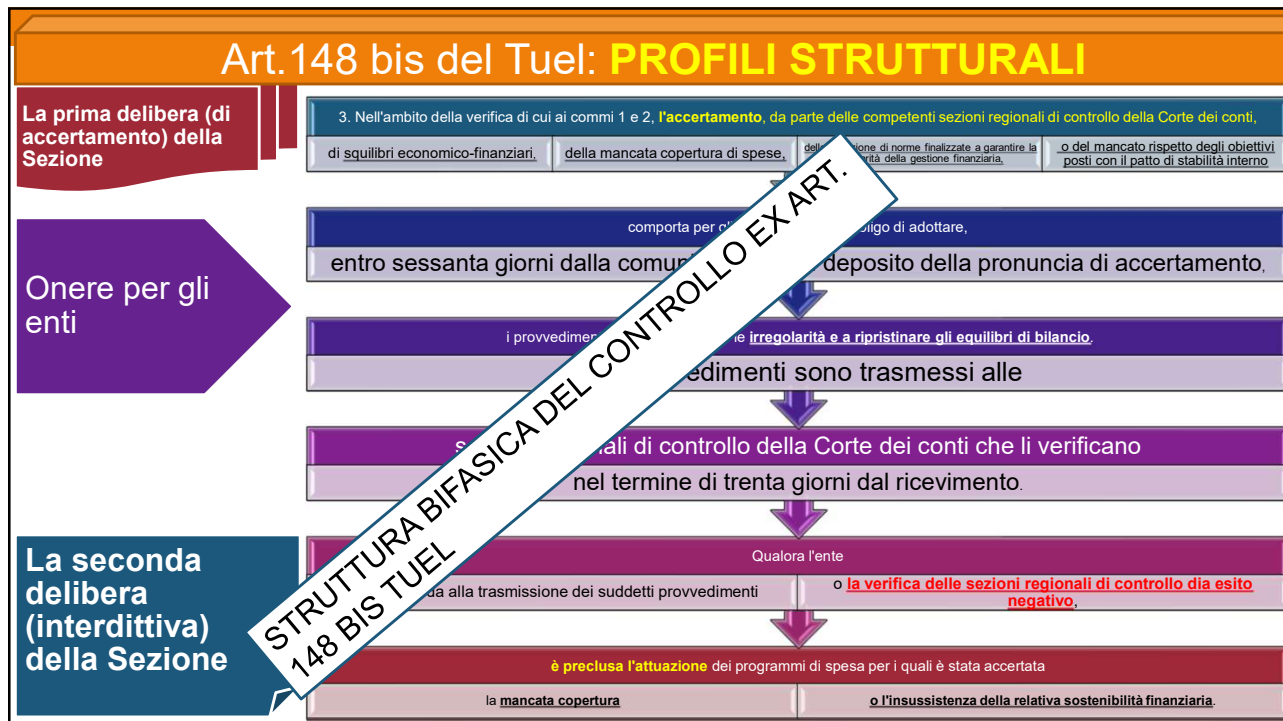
Art.148 bis del Tuel: PROFILI STRUTTURALI

La prima delibera (di accertamento) della Sezione

3. Nell'ambito della verifica di cui ai commi 1 e 2, l'accertamento, da parte delle competenti sezioni regionali di controllo della Corte dei conti,

di squilibri economico-finanziari,

della mancata copertura di spese,

della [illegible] di norme finalizzate a garantire la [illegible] della gestione finanziaria,

o del mancato rispetto degli obiettivi posti con il patto di stabilità interno

Onere per gli enti

comporta per gli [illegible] obbligo di adottare,

entro sessanta giorni dalla comunicazione del deposito della pronuncia di accertamento,

i provvedimenti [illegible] le irregolarità e a ripristinare gli equilibri di bilancio.

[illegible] provvedimenti sono trasmessi alle

sezioni regionali di controllo della Corte dei conti che li verificano

nel termine di trenta giorni dal ricevimento.

La seconda delibera (interdittiva) della Sezione

Qualora l'ente

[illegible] da alla trasmissione dei suddetti provvedimenti

o la verifica delle sezioni regionali di controllo dia esito negativo,

è preclusa l'attuazione dei programmi di spesa per i quali è stata accertata

la mancata copertura

o l'insussistenza della relativa sostenibilità finanziaria.

STRUTTURA BIFASICA DEL CONTROLLO EX ART. 148 BIS TUEL